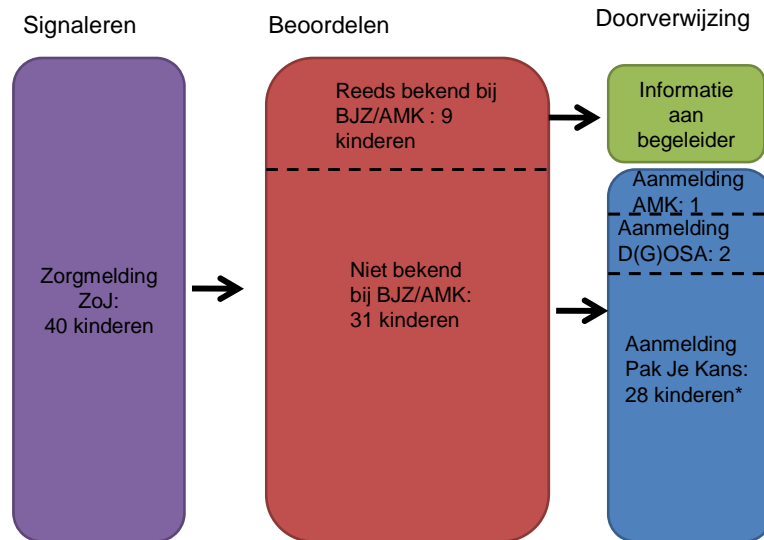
Signaleren

Beoordelen

Doorverwijzing

Zorgmelding ZoJ: 40 kinderen

Reeds bekend bij BJZ/AMK : 9 kinderen

Niet bekend bij BJZ/AMK: 31 kinderen

Informatie aan begeleider

Aanmelding AMK: 1

Aanmelding D(G)OSA: 2

Aanmelding Pak Je Kans: 28 kinderen*